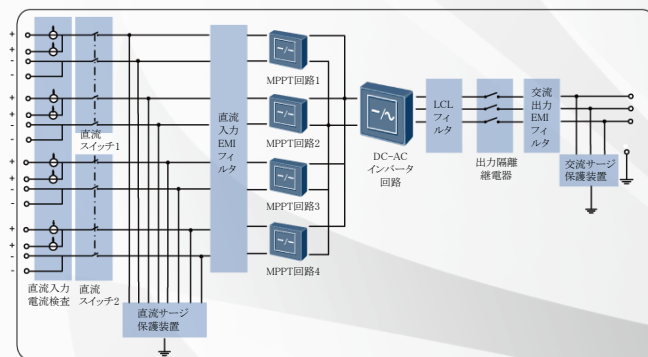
+
+
-
-
+
+
-
-
+
+
-
-
+
+
-
-

直流入力電流検査

直流スイッチ1

直流スイッチ2

直流サージ保護装置

直流入力EMIフィルタ

MPPT回路1

MPPT回路2

MPPT回路3

MPPT回路4

DC-ACインバータ回路

LCLフィルタ

出力隔離継電器

交流出力EMIフィルタ

交流サージ保護装置